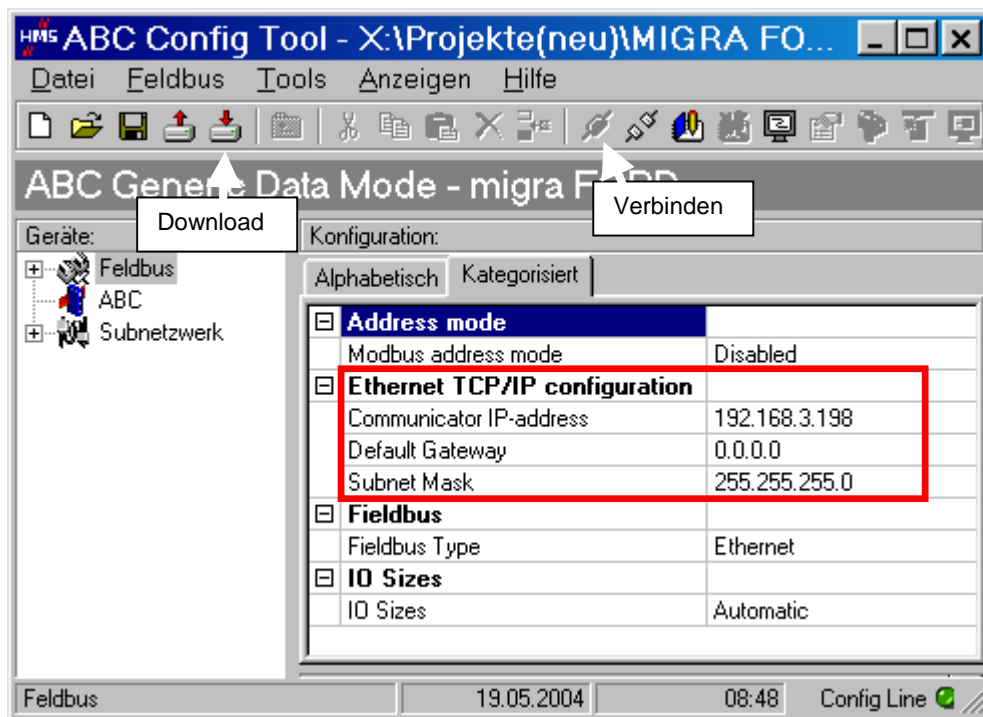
HMS ABC Config Tool - X:\Projekte(neu)\MIGRA FO...

Datei Feldbus Tools Anzeigen Hilfe

ABC Gene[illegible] Data Mode - migra F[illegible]

Download

Verbinden

Geräte:

Feldbus

ABC

Subnetzwerk

Konfiguration:

Alphabetisch | Kategorisiert

| | | |
|---|---|---|
| ⊟ | Address mode | |
| | Modbus address mode | Disabled |
| ⊟ | Ethernet TCP/IP configuration | |
| | Communicator IP-address | 192.168.3.198 |
| | Default Gateway | 0.0.0.0 |
| | Subnet Mask | 255.255.255.0 |
| ⊟ | Fieldbus | |
| | Fieldbus Type | Ethernet |
| ⊟ | IO Sizes | |
| | IO Sizes | Automatic |

Feldbus | 19.05.2004 | 08:48 | Config Line